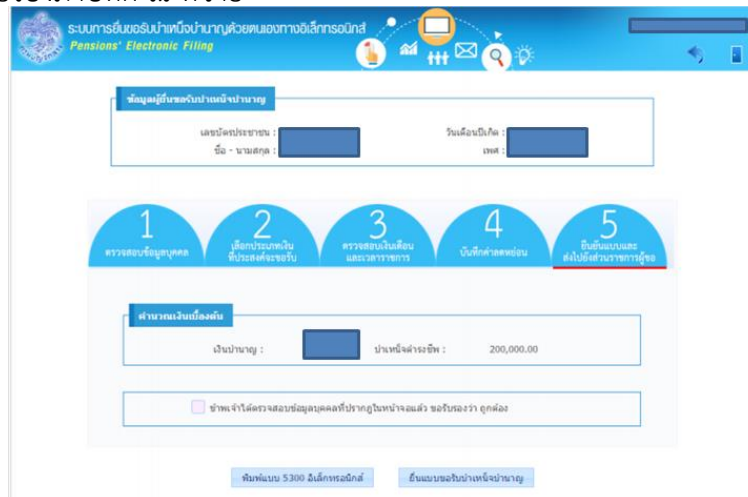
ระบบการยื่นขอรับบำเหน็จบำนาญด้วยตนเองทางอิเล็กทรอนิกส์
Pensions' Electronic Filing

ข้อมูลผู้ยื่นขอรับบำเหน็จบำนาญ

เลขบัตรประชาชน :
ชื่อ - นามสกุล :
วันเดือนปีเกิด :
เพศ :

1 ตรวจสอบข้อมูลบุคคล
2 เลือกประเภทเงินที่ประสงค์จะขอรับ
3 ตรวจสอบเงินเดือนและเวลาราชการ
4 บันทึกค่าลดหย่อน
5 ยืนยันแบบและส่งไปยังส่วนราชการผู้ขอ

คำนวณเงินเบื้องต้น

เงินบำนาญ :
บำเหน็จดำรงชีพ : 200,000.00

ข้าพเจ้าได้ตรวจสอบข้อมูลบุคคลที่ปรากฏในหน้าจอแล้ว ขอรับรองว่า ถูกต้อง

พิมพ์แบบ 5300 อิเล็กทรอนิกส์
ยื่นแบบขอรับบำเหน็จบำนาญ